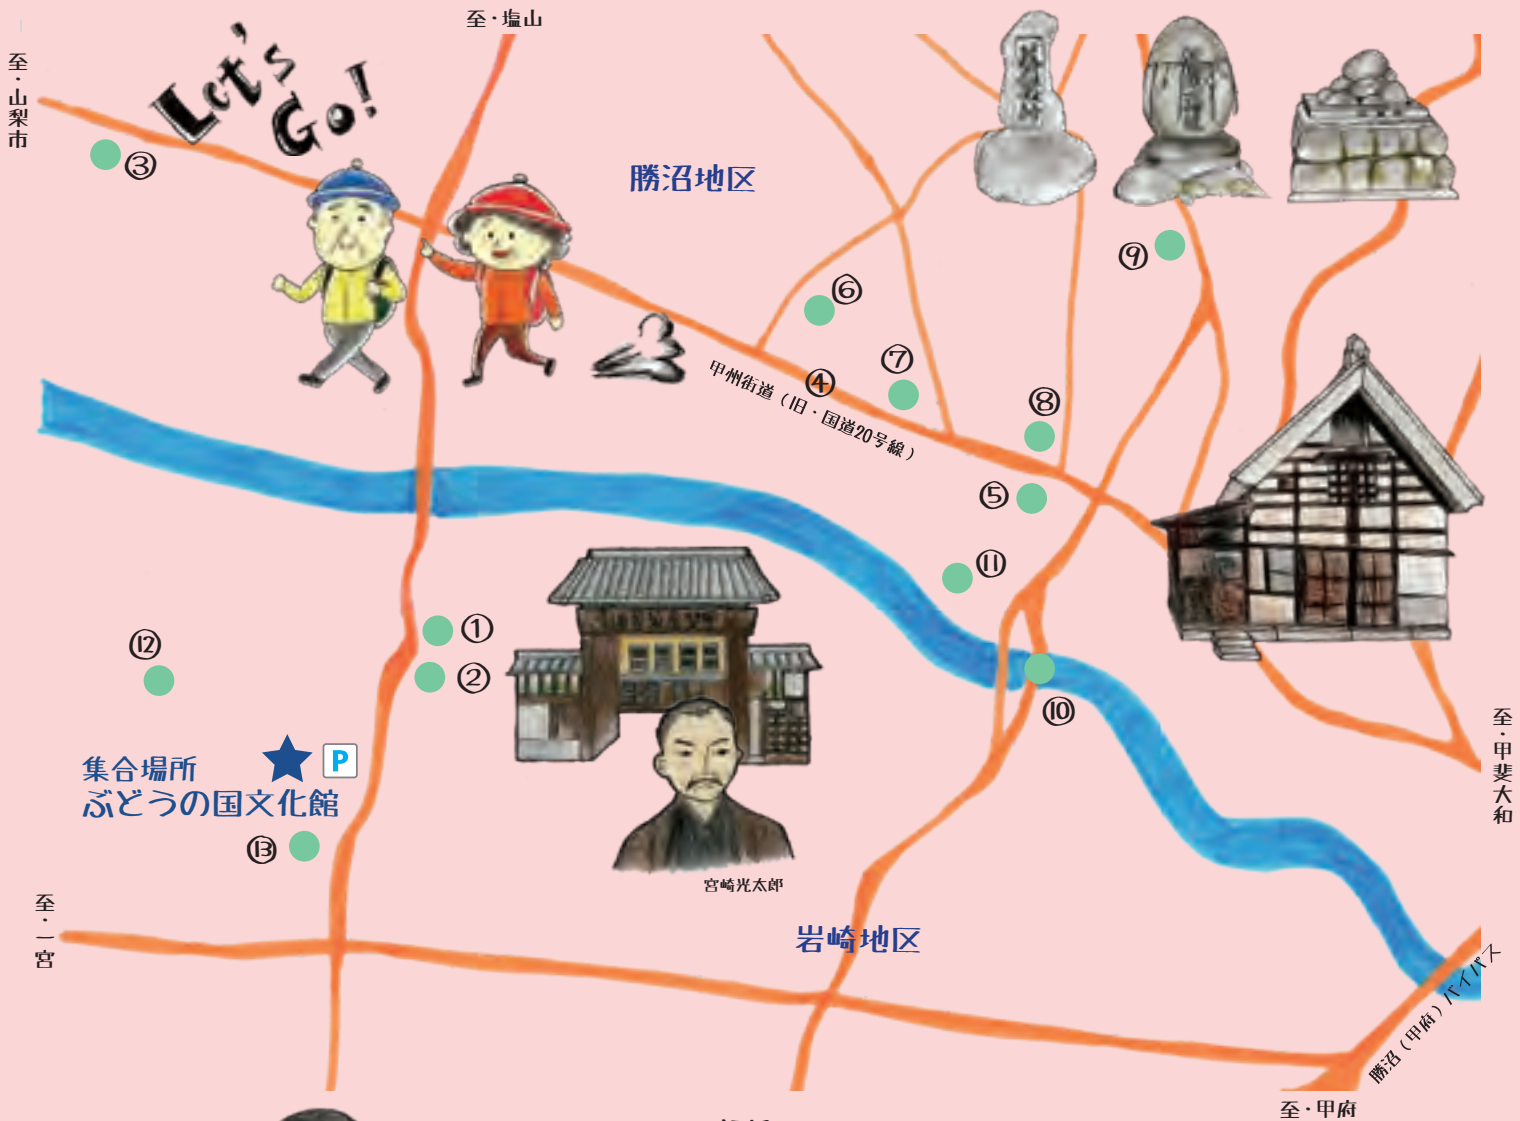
至・塩山

至・山梨市

Let's Go!

③

勝沼地区

⑥

⑨

⑦

甲州街道（旧・国道20号線）

④

⑧

⑤

⑪

①

⑫

②

⑩

集合場所
ぶどうの国文化館

P

⑬

宮崎光太郎

至・甲斐大和

至・一宮

岩崎地区

勝沼（甲府）バイパス

至・甲府